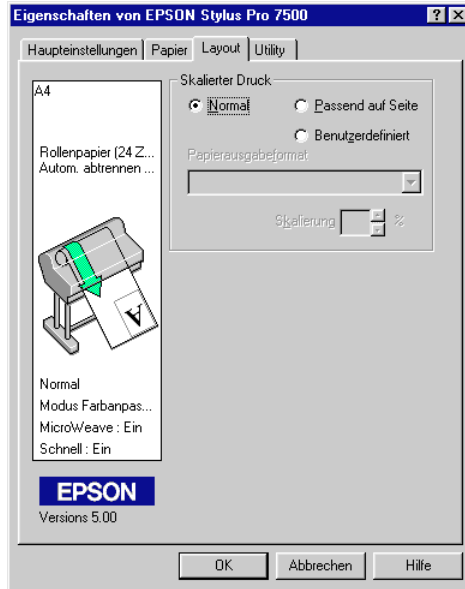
Eigenschaften von EPSON Stylus Pro 7500

?

X

Haupteinstellungen | Papier | Layout | Utility

A4

Rollenpapier (24 Z...
Autom. abtrennen ...

A

Normal
Modus Farbanpas...
MicroWeave : Ein
Schnell : Ein

EPSON
Versions 5.00

Skalierter Druck

Normal

Passend auf Seite

Benutzerdefiniert

Papierausgabeformat

Skalierung

%

OK

Abbrechen

Hilfe